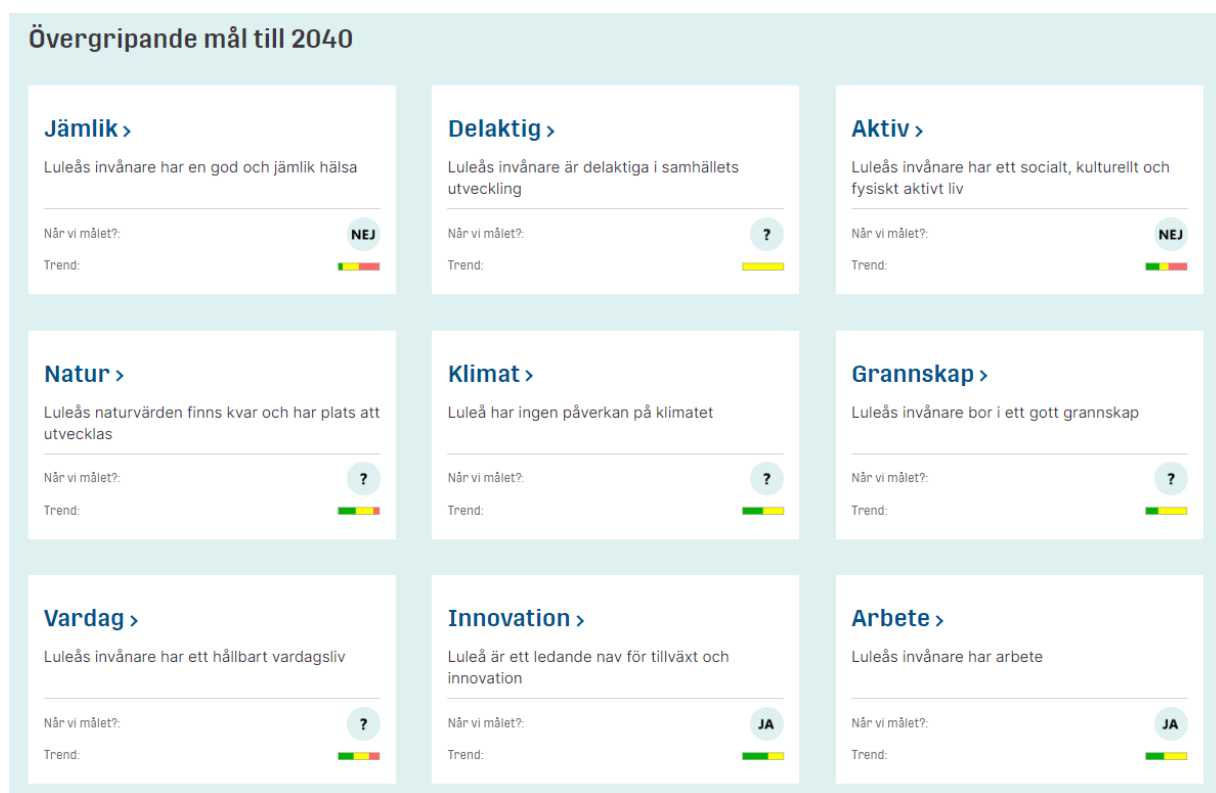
Övergripande mål till 2040

Jämlik >

Luleås invånare har en god och jämlik hälsa

Når vi målet?: NEJ

Trend:

Delaktig >

Luleås invånare är delaktiga i samhällets utveckling

Når vi målet?: ?

Trend:

Aktiv >

Luleås invånare har ett socialt, kulturellt och fysiskt aktivt liv

Når vi målet?: NEJ

Trend:

Natur >

Luleås naturvärden finns kvar och har plats att utvecklas

Når vi målet?: ?

Trend:

Klimat >

Luleå har ingen påverkan på klimatet

Når vi målet?: ?

Trend:

Grannskap >

Luleås invånare bor i ett gott grannskap

Når vi målet?: ?

Trend:

Vardag >

Luleås invånare har ett hållbart vardagsliv

Når vi målet?: ?

Trend:

Innovation >

Luleå är ett ledande nav för tillväxt och innovation

Når vi målet?: JA

Trend:

Arbete >

Luleås invånare har arbete

Når vi målet?: JA

Trend: